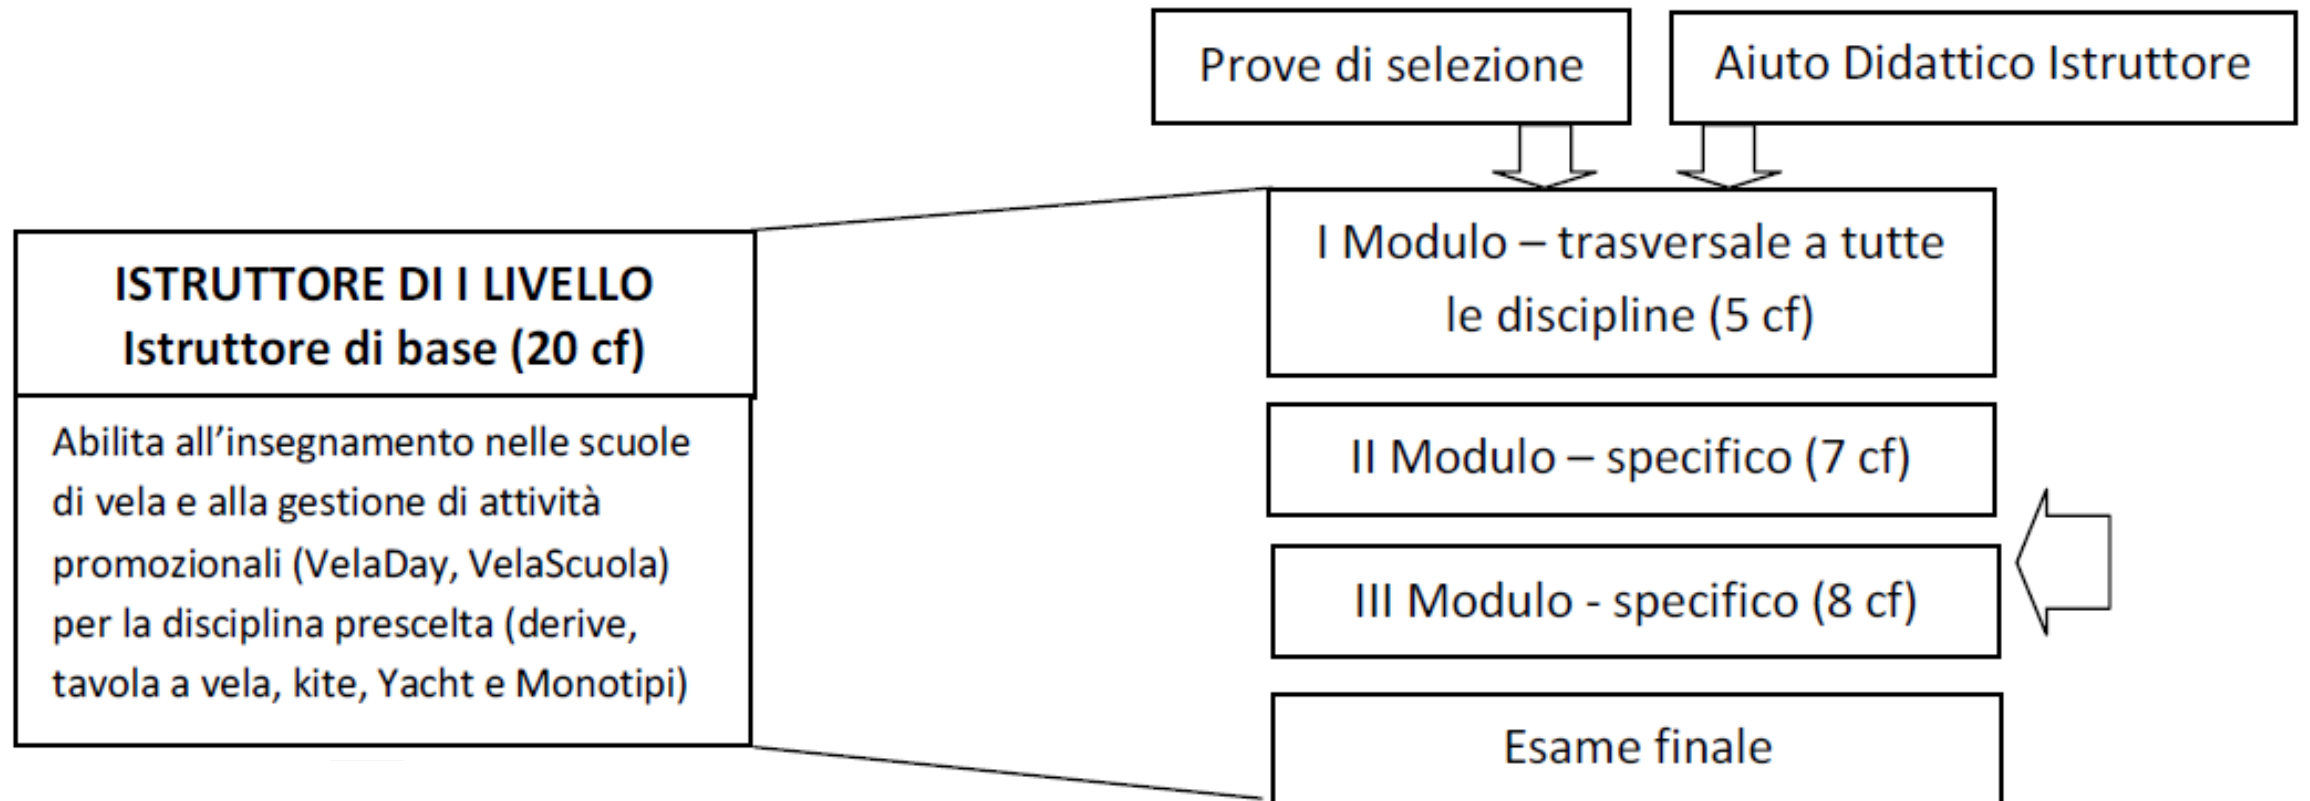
Prove di selezione

Aiuto Didattico Istruttore

ISTRUTTORE DI I LIVELLO
Istruttore di base (20 cf)

Abilita all'insegnamento nelle scuole di vela e alla gestione di attività promozionali (VelaDay, VelaScuola) per la disciplina prescelta (derive, tavola a vela, kite, Yacht e Monotipi)

I Modulo – trasversale a tutte le discipline (5 cf)

II Modulo – specifico (7 cf)

III Modulo - specifico (8 cf)

Esame finale